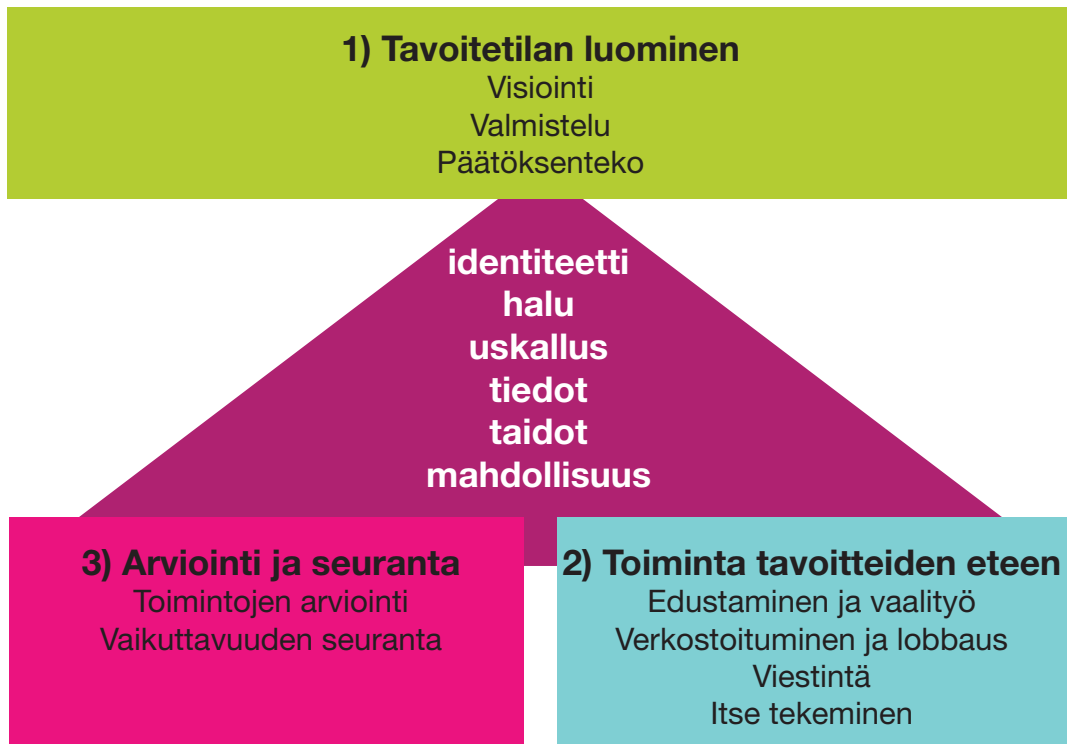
1) Tavoitetilan luominen
Visiointi
Valmistelu
Päätöksenteko

identiteetti
halu
uskallus
tiedot
taidot
mahdollisuus

3) Arviointi ja seuranta
Toimintojen arviointi
Vaikuttavuuden seuranta

2) Toiminta tavoitteiden eteen
Edustaminen ja vaalityö
Verkostoituminen ja lobbaus
Viestintä
Itse tekeminen